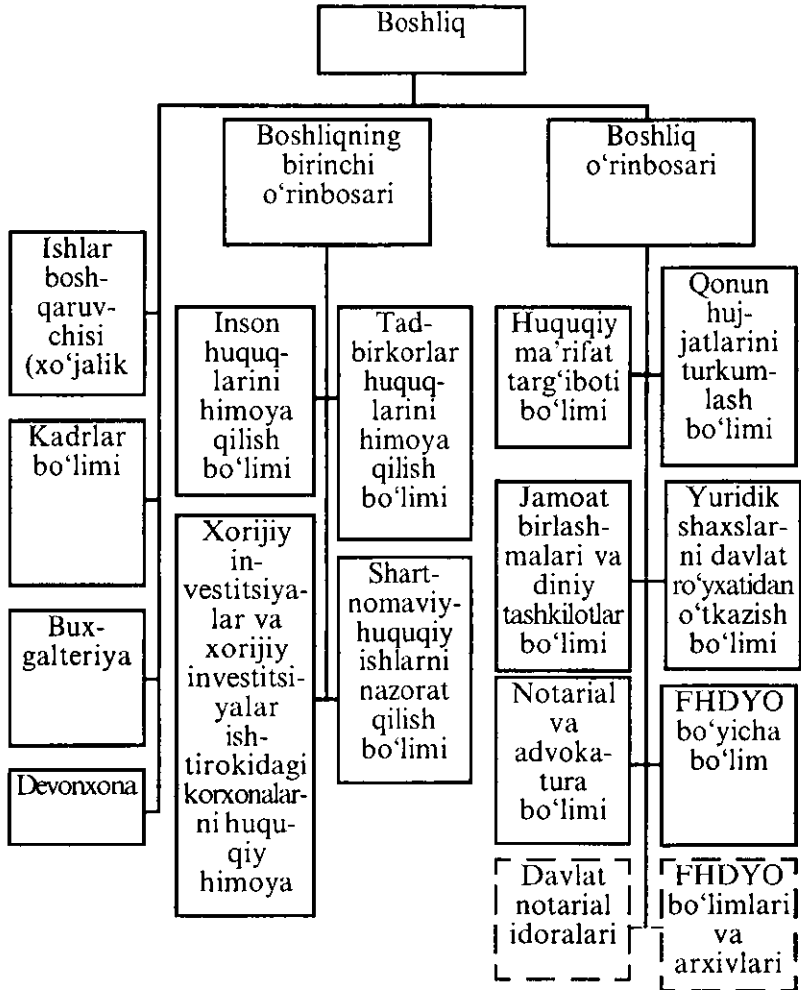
Boshliq

Boshliqning birinchi o‘rinbosari

Boshliq o‘rinbosari

Ishlar boshqaruvchisi (xo‘jalik

Kadrlar bo‘limi

Buxgalteriya

Devonxona

Inson huquqlarini himoya qilish bo‘limi

Tadbirkorlar huquqlarini himoya qilish bo‘limi

Xorijiy investitsiyalar va xorijiy investitsiyalar ishtirokidagi korxonalarni huquqiy himoya

Shartnomaviy-huquqiy ishlarni nazorat qilish bo‘limi

Huquqiy ma’rifat targ‘iboti bo‘limi

Qonun hujjatlarini turkumlash bo‘limi

Jamoat birlashmalari va diniy tashkilotlar bo‘limi

Yuridik shaxslarni davlat ro‘yxatidan o‘tkazish bo‘limi

Notarial va advokatura bo‘limi

FHDYO bo‘yicha bo‘lim

Davlat notarial idoralari

FHDYO bo‘limlari va arxivlari